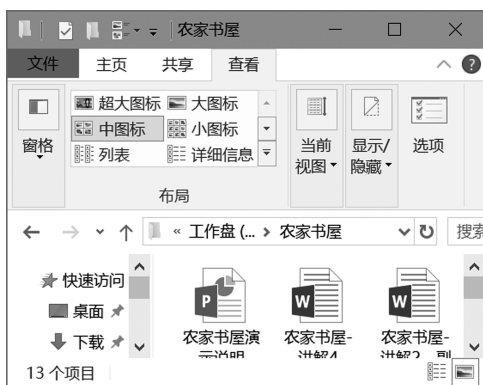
农家书屋

文件 主页 共享 查看

窗格

超大图标 大图标
中图标 小图标
列表 详细信息

布局

当前视图

显示/隐藏

选项

« 工作盘 (... › 农家书屋

搜索

快速访问
桌面
下载

农家书屋演示说明
农家书屋-讲解4
农家书屋-讲解2_副

13 个项目